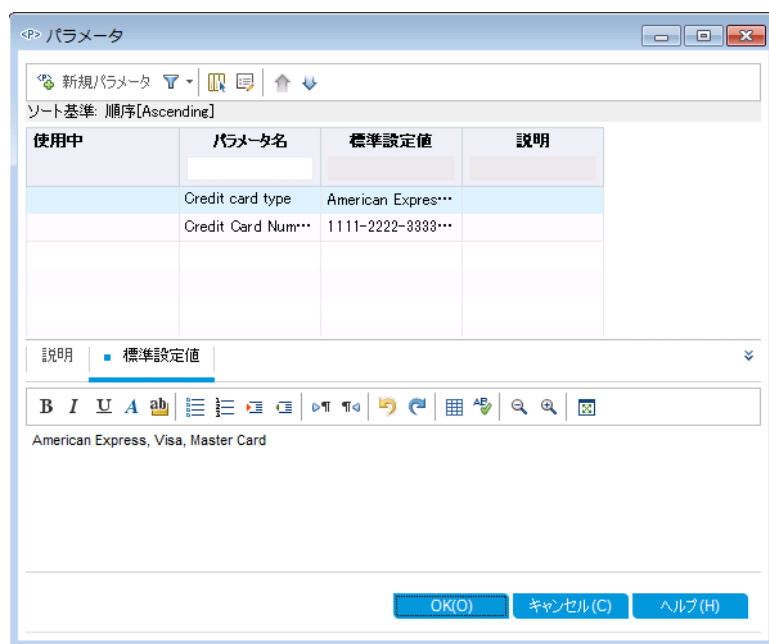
<P> パラメータ

新規パラメータ

ソート基準: 順序[Ascending]

| 使用中 | パラメータ名 | 標準設定値 | 説明 |
|---|---|---|---|
| | Credit card type | American Expres… | |
| | Credit Card Num… | 1111-2222-3333… | |

説明 | 標準設定値

B I U A

American Express, Visa, Master Card

OK(O) キャンセル(C) ヘルプ(H)